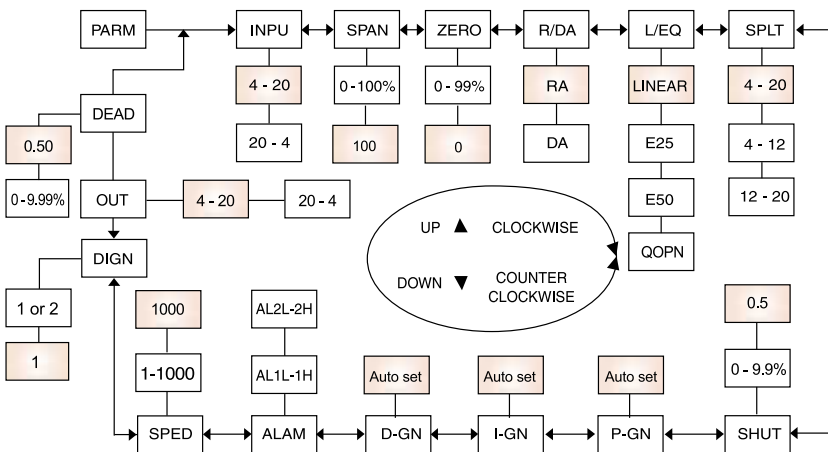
PARM
INPU
SPAN
ZERO
R/DA
L/EQ
SPLT
4 - 20
0 - 100%
0 - 99%
RA
LINEAR
4 - 20
20 - 4
100
0
DA
E25
4 - 12
DEAD
0.50
0 - 9.99%
OUT
4 - 20
20 - 4
E50
12 - 20
QOPN
UP ▲
CLOCKWISE
DOWN ▼
COUNTER CLOCKWISE
DIGN
1 or 2
1
1000
1-1000
AL2L-2H
AL1L-1H
Auto set
Auto set
Auto set
0.5
0 - 9.9%
SPED
ALAM
D-GN
I-GN
P-GN
SHUT